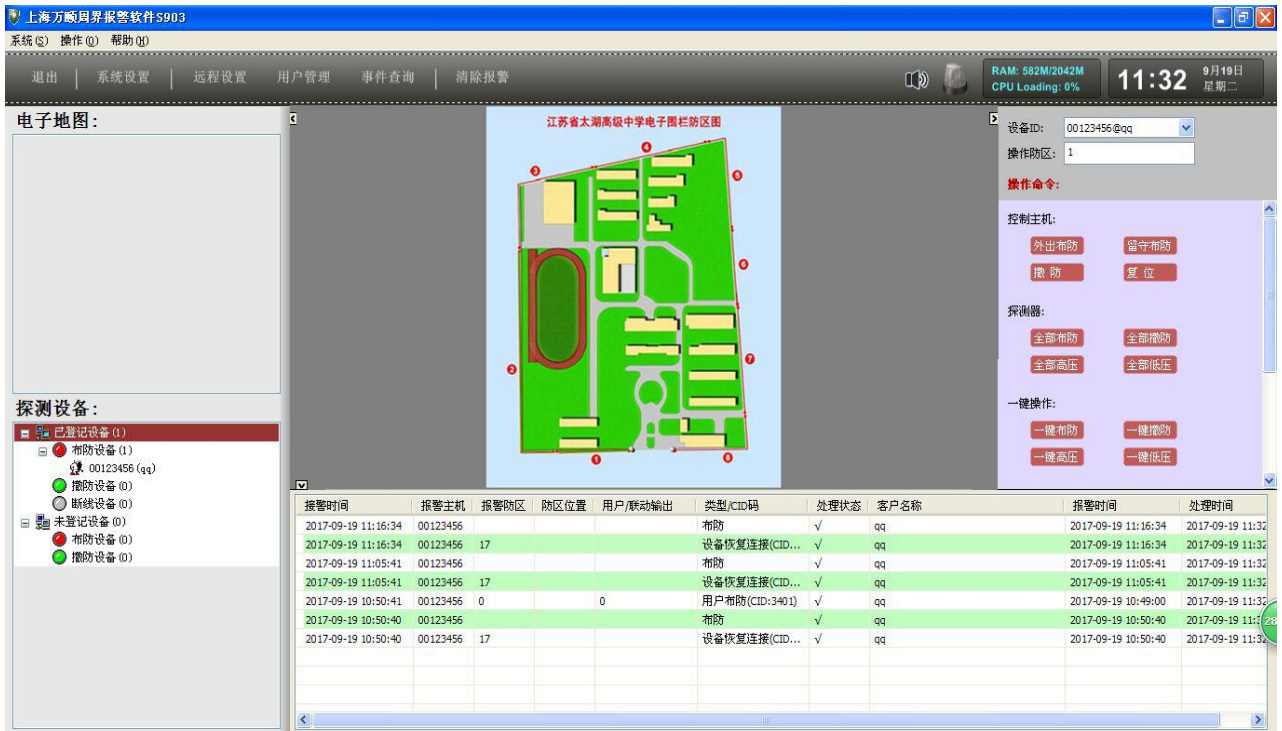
上海万顾周界报警软件S903

系统(S) 操作(O) 帮助(H)

退出 | 系统设置 | 远程设置 用户管理 事件查询 | 清除报警

RAM: 582M/2042M
CPU Loading: 0%

11:32 9月19日 星期二

电子地图:

探测设备:

已登记设备 (1)
布防设备 (1)
00123456 (qq)
撤防设备 (0)
断线设备 (0)
未登记设备 (0)
布防设备 (0)
撤防设备 (0)

江苏省太湖高级中学电子围栏防区图

3 4 5 6 7 8 1 2

设备ID: 00123456@qq
操作防区: 1

操作命令:

控制主机:
外出布防 留守布防
撤 防 复 位

探测器:
全部布防 全部撤防
全部高压 全部低压

一键操作:
一键布防 一键撤防
一键高压 一键低压

| 报警时间 | 报警主机 | 报警防区 | 防区位置 | 用户/联动输出 | 类型/CID码 | 处理状态 | 客户名称 | 报警时间 | 处理时间 |
|---|---|---|---|---|---|---|---|---|---|
| 2017-09-19 11:16:34 | 00123456 | | | | 布防 | √ | qq | 2017-09-19 11:16:34 | 2017-09-19 11:32 |
| 2017-09-19 11:16:34 | 00123456 | 17 | | | 设备恢复连接(CID... | √ | qq | 2017-09-19 11:16:34 | 2017-09-19 11:32 |
| 2017-09-19 11:05:41 | 00123456 | | | | 布防 | √ | qq | 2017-09-19 11:05:41 | 2017-09-19 11:32 |
| 2017-09-19 11:05:41 | 00123456 | 17 | | | 设备恢复连接(CID... | √ | qq | 2017-09-19 11:05:41 | 2017-09-19 11:32 |
| 2017-09-19 10:50:41 | 00123456 | 0 | | 0 | 用户布防(CID:3401) | √ | qq | 2017-09-19 10:49:00 | 2017-09-19 11:32 |
| 2017-09-19 10:50:40 | 00123456 | | | | 布防 | √ | qq | 2017-09-19 10:50:40 | 2017-09-19 11:32 |
| 2017-09-19 10:50:40 | 00123456 | 17 | | | 设备恢复连接(CID... | √ | qq | 2017-09-19 10:50:40 | 2017-09-19 11:32 |

28